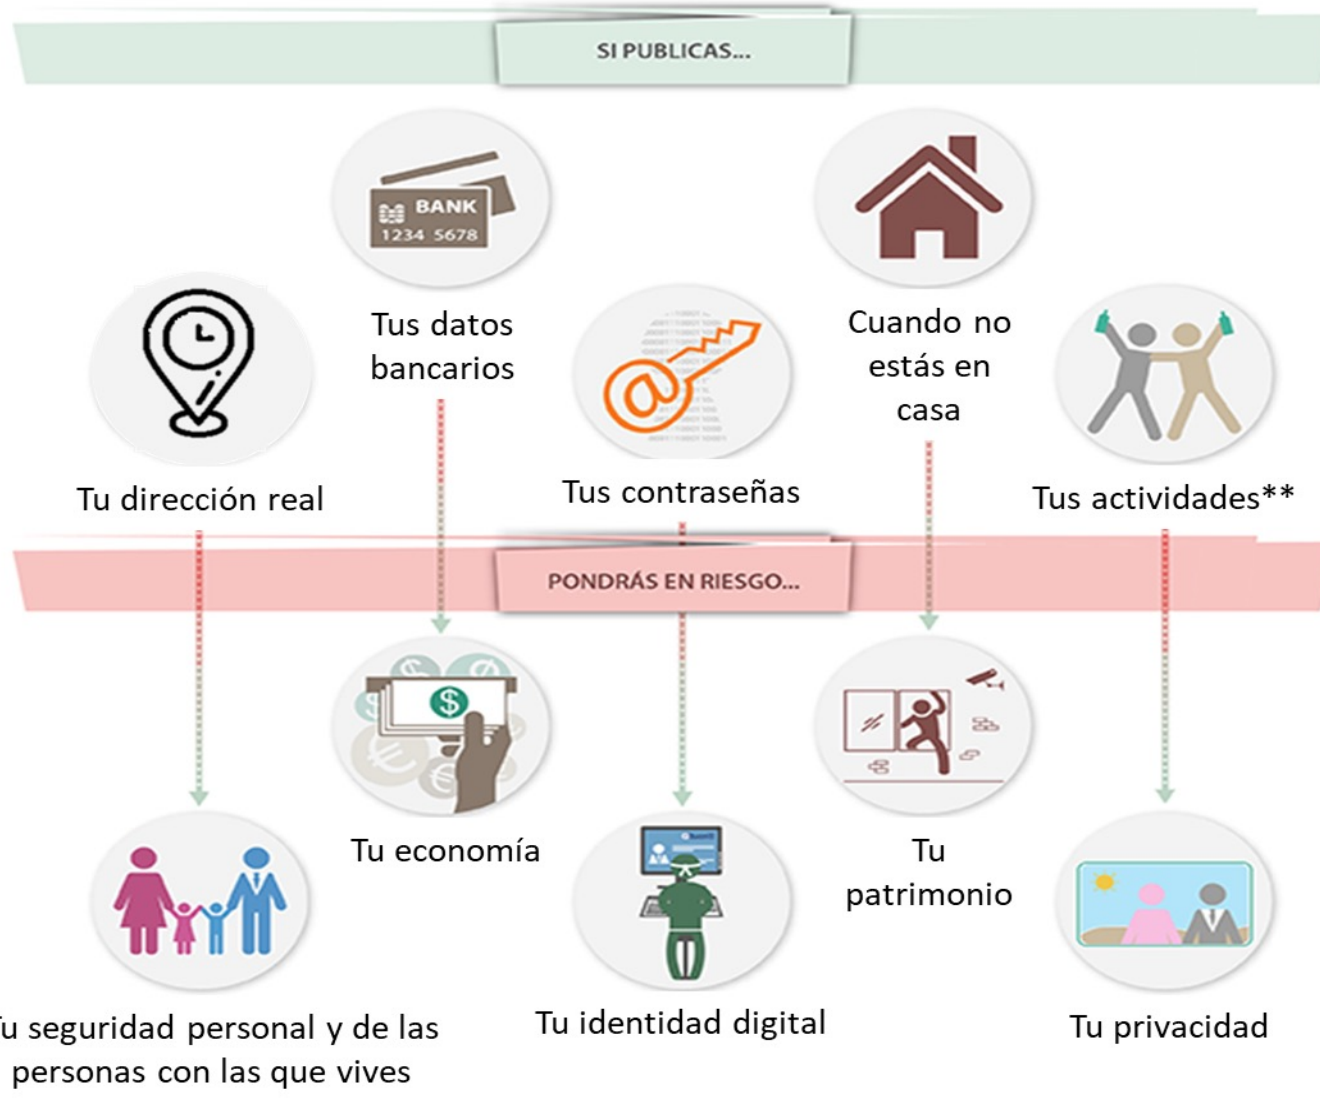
SI PUBLICAS...

BANK
1234 5678

Tus datos bancarios

Cuando no estás en casa

Tu dirección real

Tus contraseñas

Tus actividades**

PONDRÁS EN RIESGO...

$

Tu economía

Tu patrimonio

u seguridad personal y de las personas con las que vives

Tu identidad digital

Tu privacidad